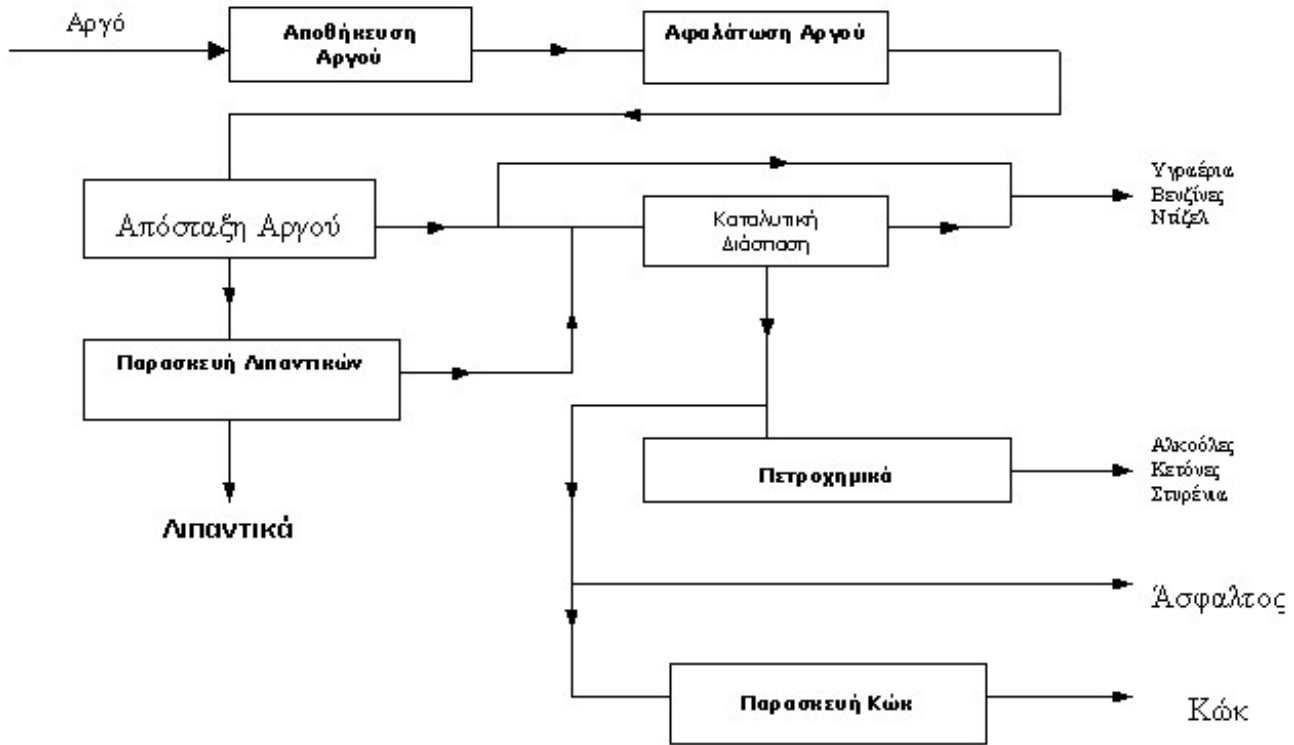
Αργό

Αποθήκευση Αργού

Αφαλάτωση Αργού

Απόσταξη Αργού

Καταλυτική Διάσπαση

Υγραέρια
Βενζίνες
Ντίζελ

Παρασκευή Λιπαντικών

Λιπαντικά

Πετροχημικά

Αλκοόλες
Κετόνες
Στυρένια

Άσφαλτος

Παρασκευή Κωκ

Κώκ